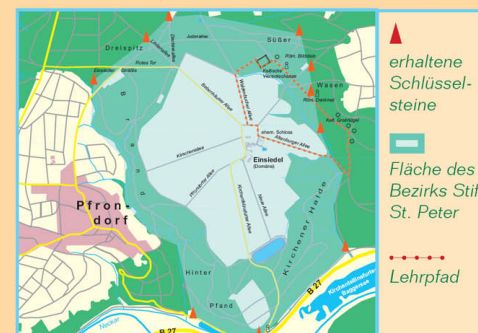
Drei spitz
Süßer
Wasen
Pfrondorf
Einsiedel
(Domäne)
Hinter
Pfand
Kirchener Halde
B 27
B 27
Neckar
ehem. Schloss
Kirchentellinsfurt Baggersee
Jubiläumsallee
Kirchenallee
Rosenauer Allee

erhaltene Schlüsselsteine

Fläche des Bezirks Stif St. Peter

Lehrpfad